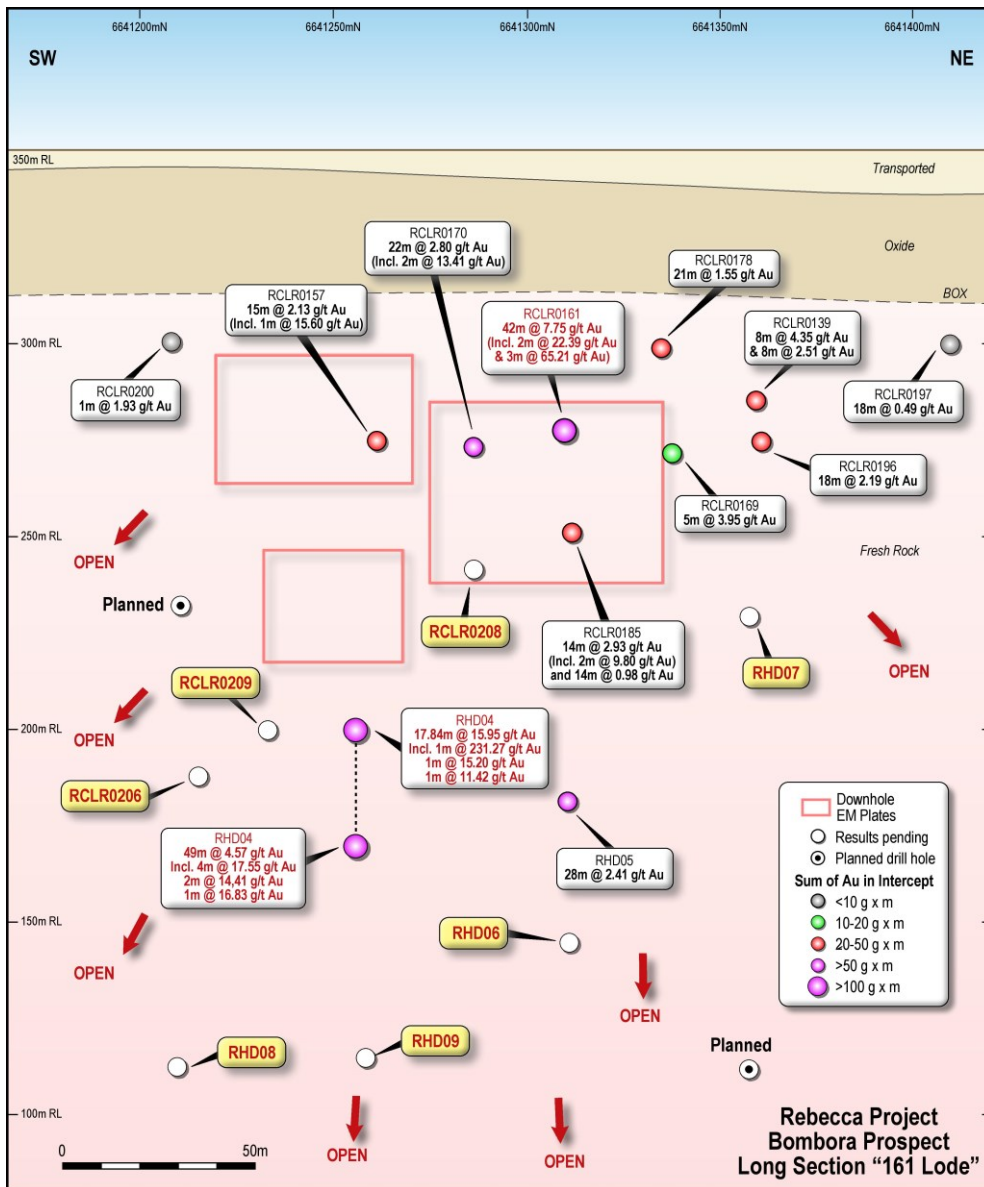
6641200mN 6641250mN 6641300mN 6641350mN 6641400mN

SW

NE

350m RL

Transported

Oxide

BOX

300m RL

250m RL

200m RL

150m RL

100m RL

RCLR0170
22m @ 2.80 g/t Au
(Incl. 2m @ 13.41 g/t Au)

RCLR0178
21m @ 1.55 g/t Au

RCLR0157
15m @ 2.13 g/t Au
(Incl. 1m @ 15.60 g/t Au)

RCLR0161
42m @ 7.75 g/t Au
(Incl. 2m @ 22.39 g/t Au
& 3m @ 65.21 g/t Au)

RCLR0139
8m @ 4.35 g/t Au
& 8m @ 2.51 g/t Au

RCLR0200
1m @ 1.93 g/t Au

RCLR0197
18m @ 0.49 g/t Au

RCLR0196
18m @ 2.19 g/t Au

RCLR0169
5m @ 3.95 g/t Au

Fresh Rock

OPEN

Planned

RCLR0208

RCLR0185
14m @ 2.93 g/t Au
(Incl. 2m @ 9.80 g/t Au)
and 14m @ 0.98 g/t Au

RHD07

OPEN

RCLR0209

OPEN

RHD04
17.84m @ 15.95 g/t Au
Incl. 1m @ 231.27 g/t Au
1m @ 15.20 g/t Au
1m @ 11.42 g/t Au

RCLR0206

RHD04
49m @ 4.57 g/t Au
Incl. 4m @ 17.55 g/t Au
2m @ 14,41 g/t Au
1m @ 16.83 g/t Au

RHD05
28m @ 2.41 g/t Au

Downhole EM Plates
Results pending
Planned drill hole
Sum of Au in Intercept
<10 g x m
10-20 g x m
20-50 g x m
>50 g x m
>100 g x m

OPEN

RHD06

OPEN

Planned

RHD08

RHD09

0 50m

OPEN

OPEN

Rebecca Project
Bombora Prospect
Long Section "161 Lode"